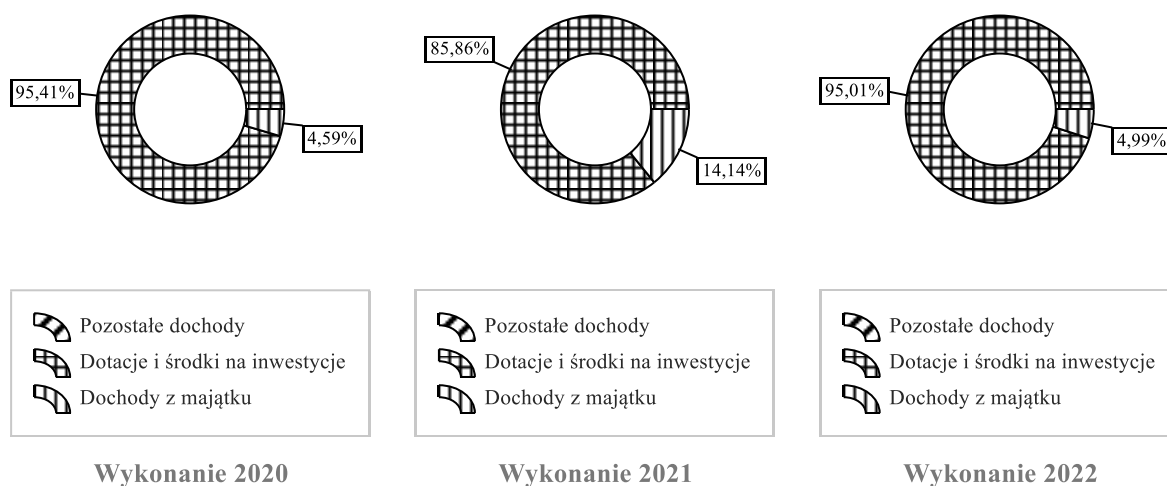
95,41%
4,59%

85,86%
14,14%

95,01%
4,99%

Pozostałe dochody
Dotacje i środki na inwestycje
Dochody z majątku

Pozostałe dochody
Dotacje i środki na inwestycje
Dochody z majątku

Pozostałe dochody
Dotacje i środki na inwestycje
Dochody z majątku

Wykonanie 2020

Wykonanie 2021

Wykonanie 2022